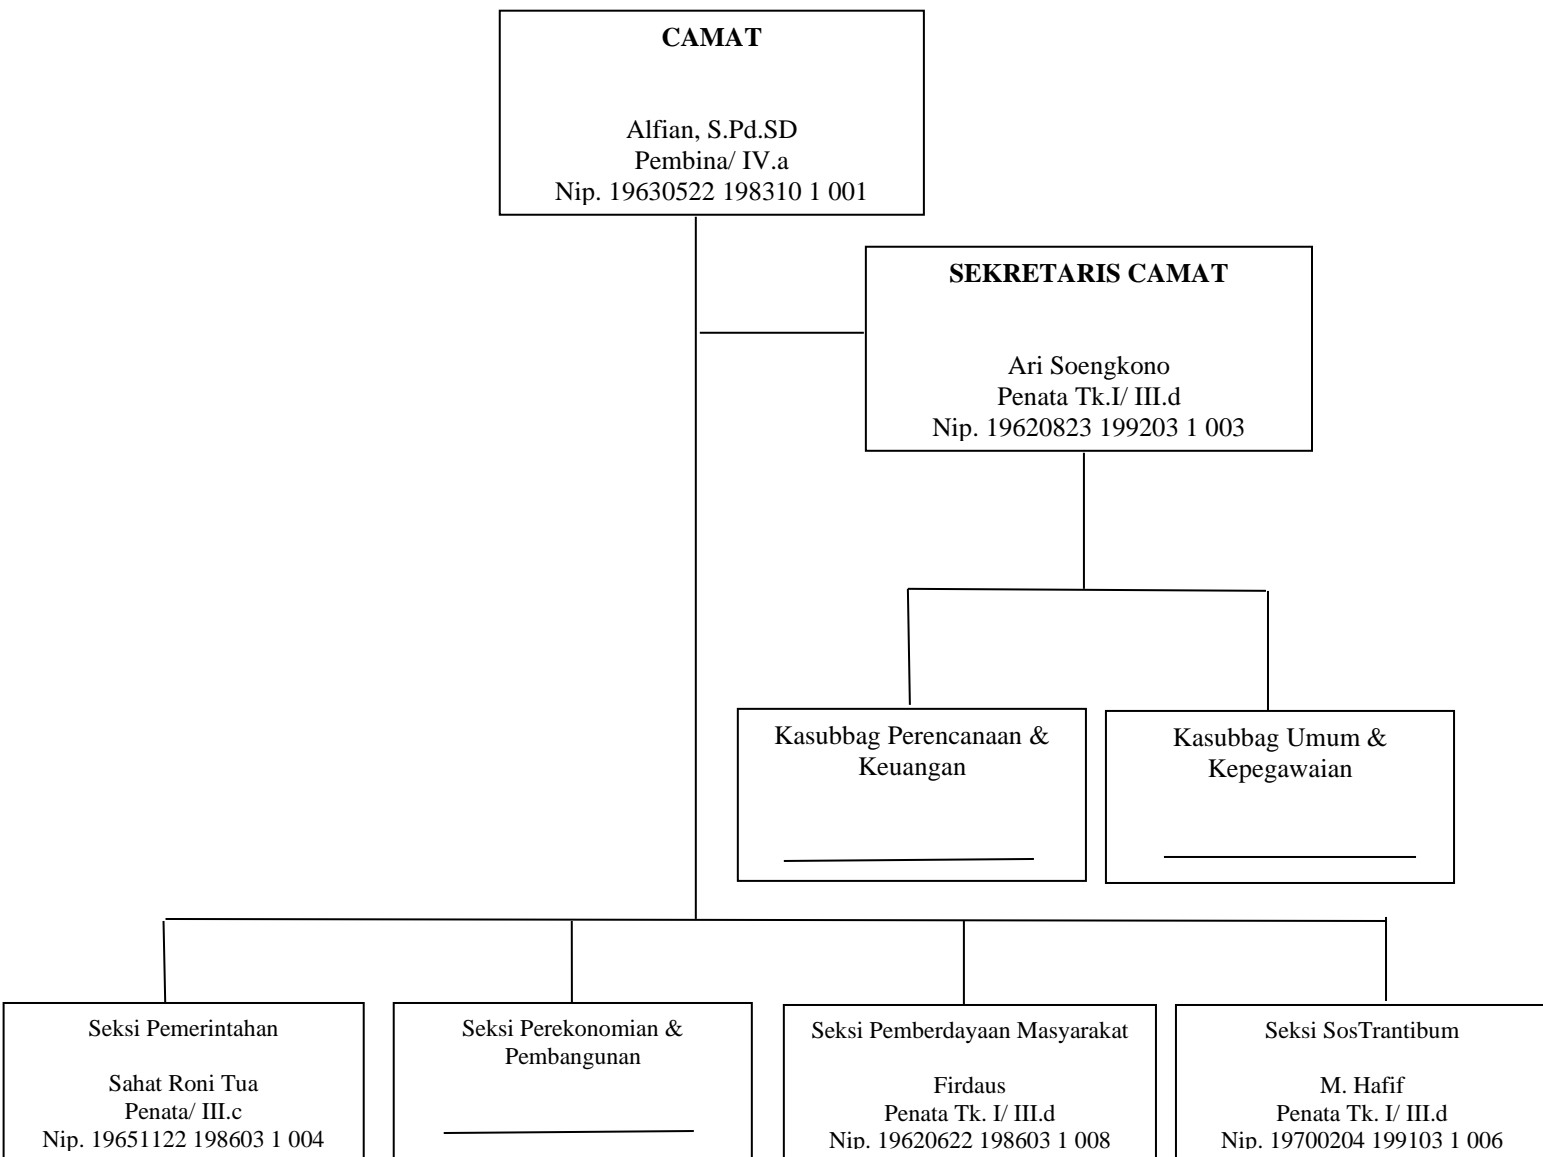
**CAMAT**

Alfian, S.Pd.SD
Pembina/ IV.a
Nip. 19630522 198310 1 001

**SEKRETARIS CAMAT**

Ari Soengkono
Penata Tk.I/ III.d
Nip. 19620823 199203 1 003

Kasubbag Perencanaan & Keuangan

Kasubbag Umum & Kepegawaian

Seksi Pemerintahan

Sahat Roni Tua
Penata/ III.c
Nip. 19651122 198603 1 004

Seksi Perekonomian & Pembangunan

Seksi Pemberdayaan Masyarakat

Firdaus
Penata Tk. I/ III.d
Nip. 19620622 198603 1 008

Seksi SosTrantibum

M. Hafif
Penata Tk. I/ III.d
Nip. 19700204 199103 1 006